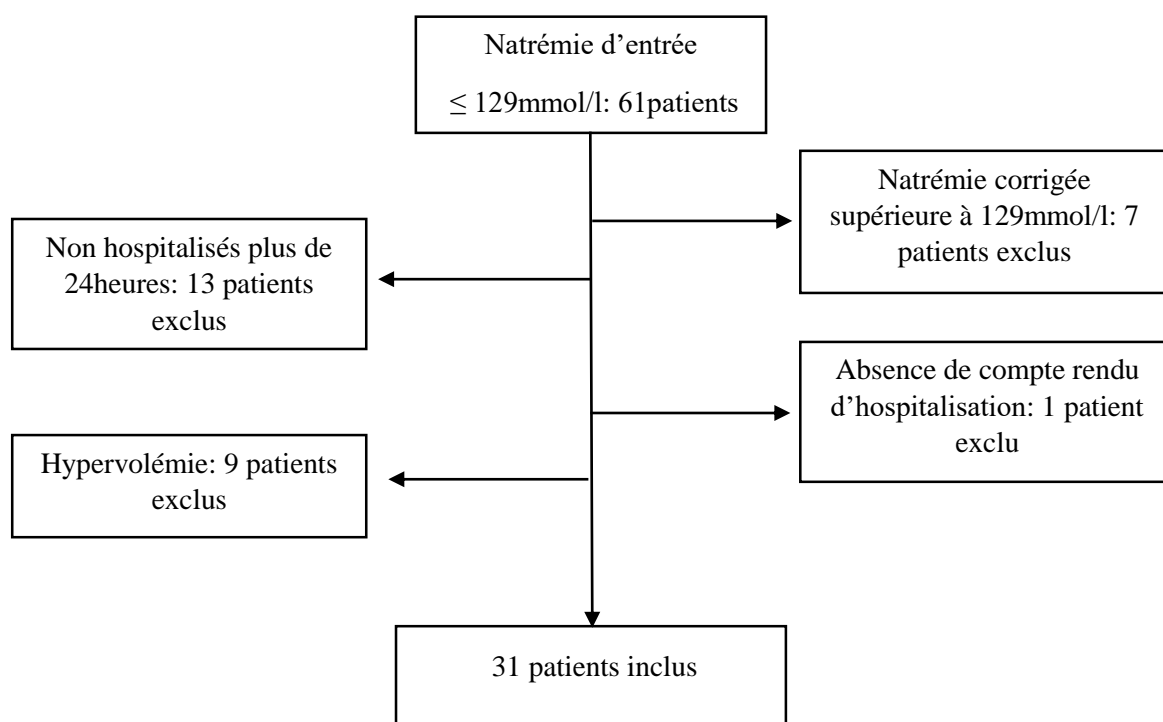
Natrémie d’entrée

$\leq$ 129mmol/l: 61patients

Natrémie corrigée supérieure à 129mmol/l: 7 patients exclus

Non hospitalisés plus de 24heures: 13 patients exclus

Absence de compte rendu d’hospitalisation: 1 patient exclu

Hypervolémie: 9 patients exclus

31 patients inclus